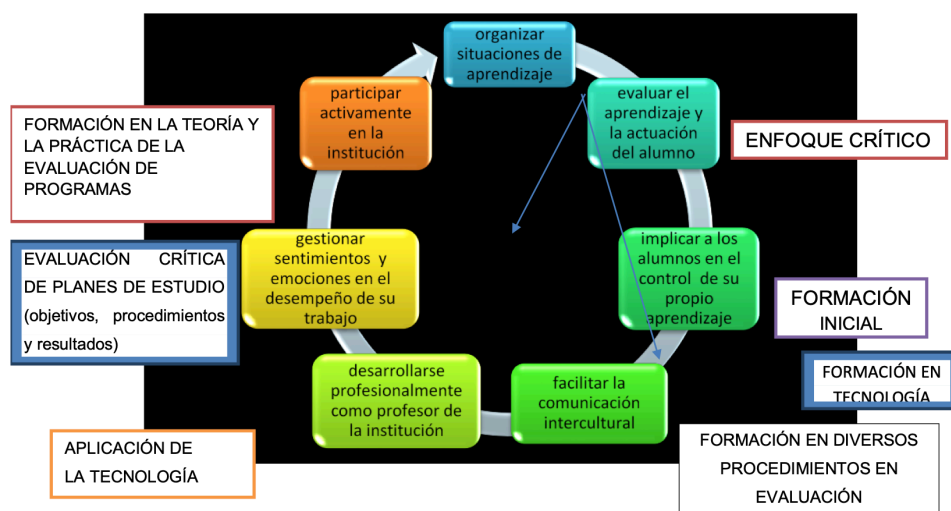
organizar situaciones de aprendizaje

evaluar el aprendizaje y la actuación del alumno

implicar a los alumnos en el control de su propio aprendizaje

facilitar la comunicación intercultural

desarrollarse profesionalmente como profesor de la institución

gestionar sentimientos y emociones en el desempeño de su trabajo

participar activamente en la institución

FORMACIÓN EN LA TEORÍA Y LA PRÁCTICA DE LA EVALUACIÓN DE PROGRAMAS

ENFOQUE CRÍTICO

EVALUACIÓN CRÍTICA DE PLANES DE ESTUDIO (objetivos, procedimientos y resultados)

FORMACIÓN INICIAL

FORMACIÓN EN TECNOLOGÍA

APLICACIÓN DE LA TECNOLOGÍA

FORMACIÓN EN DIVERSOS PROCEDIMIENTOS EN EVALUACIÓN